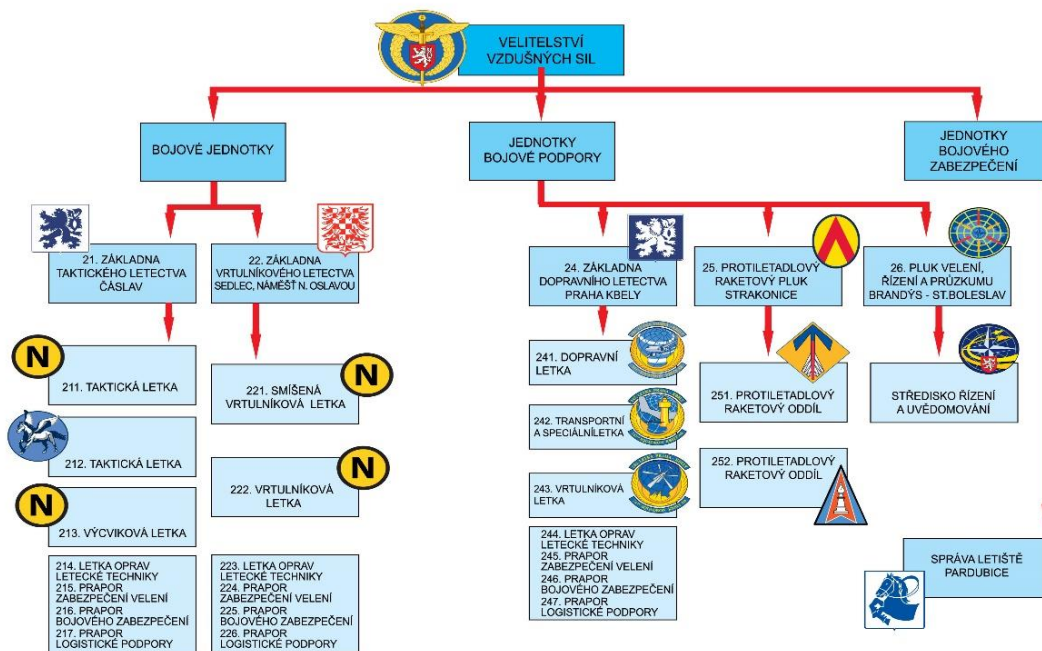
VELITELSTVÍ VZDUŠNÝCH SIL

BOJOVÉ JEDNOTKY

JEDNOTKY BOJOVÉ PODPORY

JEDNOTKY BOJOVÉHO ZABEZPEČENÍ

21. ZÁKLADNA TAKTICKÉHO LETECTVA ČÁSLAV

22. ZÁKLADNA VRTULNÍKOVÉHO LETECTVA SEDLEC, NÁMĚŠŤ N. OSLAVOU

24. ZÁKLADNA DOPRAVNÍHO LETECTVA PRAHA KBELY

25. PROTILETADLOVÝ RAKETOVÝ PLUK STRAKONICE

26. PLUK VELENÍ, ŘÍZENÍ A PRŮZKUMU BRANDÝS - ST.BOLESLAV

N

211. TAKTICKÁ LETKA

212. TAKTICKÁ LETKA

N

213. VÝCVIKOVÁ LETKA

214. LETKA OPRAV LETECKÉ TECHNIKY
215. PRAPOR ZABEZPEČENÍ VELENÍ
216. PRAPOR BOJOVÉHO ZABEZPEČENÍ
217. PRAPOR LOGISTICKÉ PODPORY

N

221. SMÍŠENÁ VRTULNÍKOVÁ LETKA

N

222. VRTULNÍKOVÁ LETKA

223. LETKA OPRAV LETECKÉ TECHNIKY
224. PRAPOR ZABEZPEČENÍ VELENÍ
225. PRAPOR BOJOVÉHO ZABEZPEČENÍ
226. PRAPOR LOGISTICKÉ PODPORY

241. DOPRAVNÍ LETKA

242. TRANSPORTNÍ A SPECIÁLNÍLETKA

243. VRTULNÍKOVÁ LETKA

244. LETKA OPRAV LETECKÉ TECHNIKY
245. PRAPOR ZABEZPEČENÍ VELENÍ
246. PRAPOR BOJOVÉHO ZABEZPEČENÍ
247. PRAPOR LOGISTICKÉ PODPORY

251. PROTILETADLOVÝ RAKETOVÝ ODDÍL

252. PROTILETADLOVÝ RAKETOVÝ ODDÍL

STŘEDISKO ŘÍZENÍ A UVĚDOMOVÁNÍ

SPRÁVA LETIŠTĚ PARDUBICE